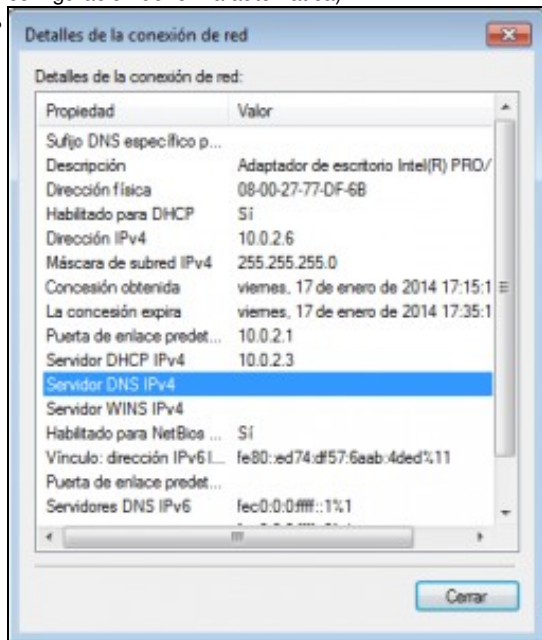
Detalles de la conexión de red

Detalles de la conexión de red:

| Propiedad | Valor |
|---|---|
| Sufijo DNS específico p... | |
| Descripción | Adaptador de escritorio Intel(R) PRO/ |
| Dirección física | 08-00-27-77-DF-6B |
| Habilitado para DHCP | Sí |
| Dirección IPv4 | 10.0.2.6 |
| Máscara de subred IPv4 | 255.255.255.0 |
| Concesión obtenida | viernes, 17 de enero de 2014 17:15:1 |
| La concesión expira | viernes, 17 de enero de 2014 17:35:1 |
| Puerta de enlace predet... | 10.0.2.1 |
| Servidor DHCP IPv4 | 10.0.2.3 |
| Servidor DNS IPv4 | |
| Servidor WINS IPv4 | |
| Habilitado para NetBios ... | Sí |
| Vínculo: dirección IPv6 l... | fe80::ed74:df57:6aab:4ded%11 |
| Puerta de enlace predet... | |
| Servidores DNS IPv6 | fec0:0:0:ffff::1%1 |

Cerrar